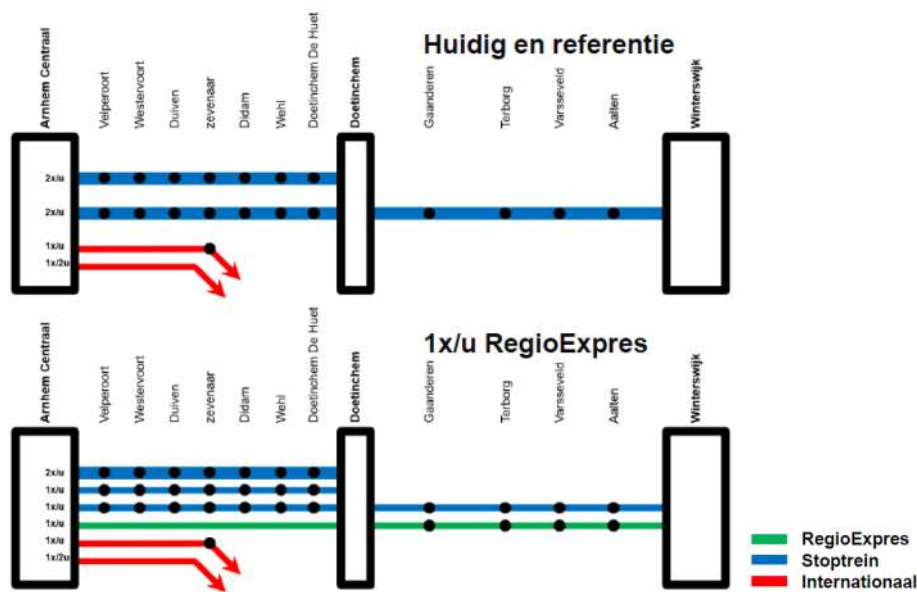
Huidig en referentie

Arnhem Centraal
Velperoort
Westervoort
Duiven
zevenaar
Didam
Wehl
Doetinchem De Huet
Doetinchem
Gaanderen
Terborg
Varsseveld
Aalten
Winterswijk

2x/u
2x/u
1x/u
1x/2u

1x/u RegioExpres

Arnhem Centraal
Velperoort
Westervoort
Duiven
zevenaar
Didam
Wehl
Doetinchem De Huet
Doetinchem
Gaanderen
Terborg
Varsseveld
Aalten
Winterswijk

2x/u
1x/u
1x/u
1x/u
1x/u
1x/2u

RegioExpres
Stoptrein
Internationaal